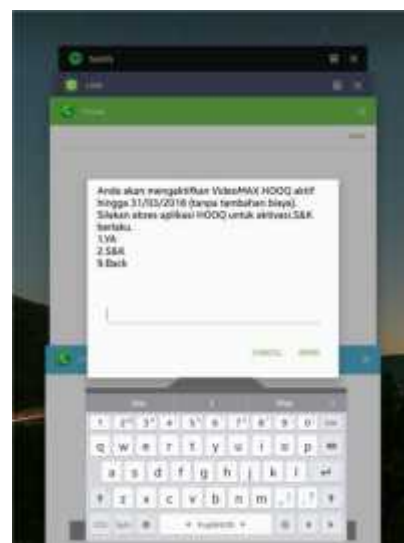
Spotify

Line

Phone

Anda akan mengaktifkan VideoMAX HOOQ aktif hingga 31/03/2018 (tanpa tambahan biaya). Silakan akses aplikasi HOOQ untuk aktivasi.S&K berlaku.
1.YA
2.S&K
9.Back

CANCEL SEND

q w e r t y u i o p
a s d f g h j k l
z x c v b n m
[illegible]